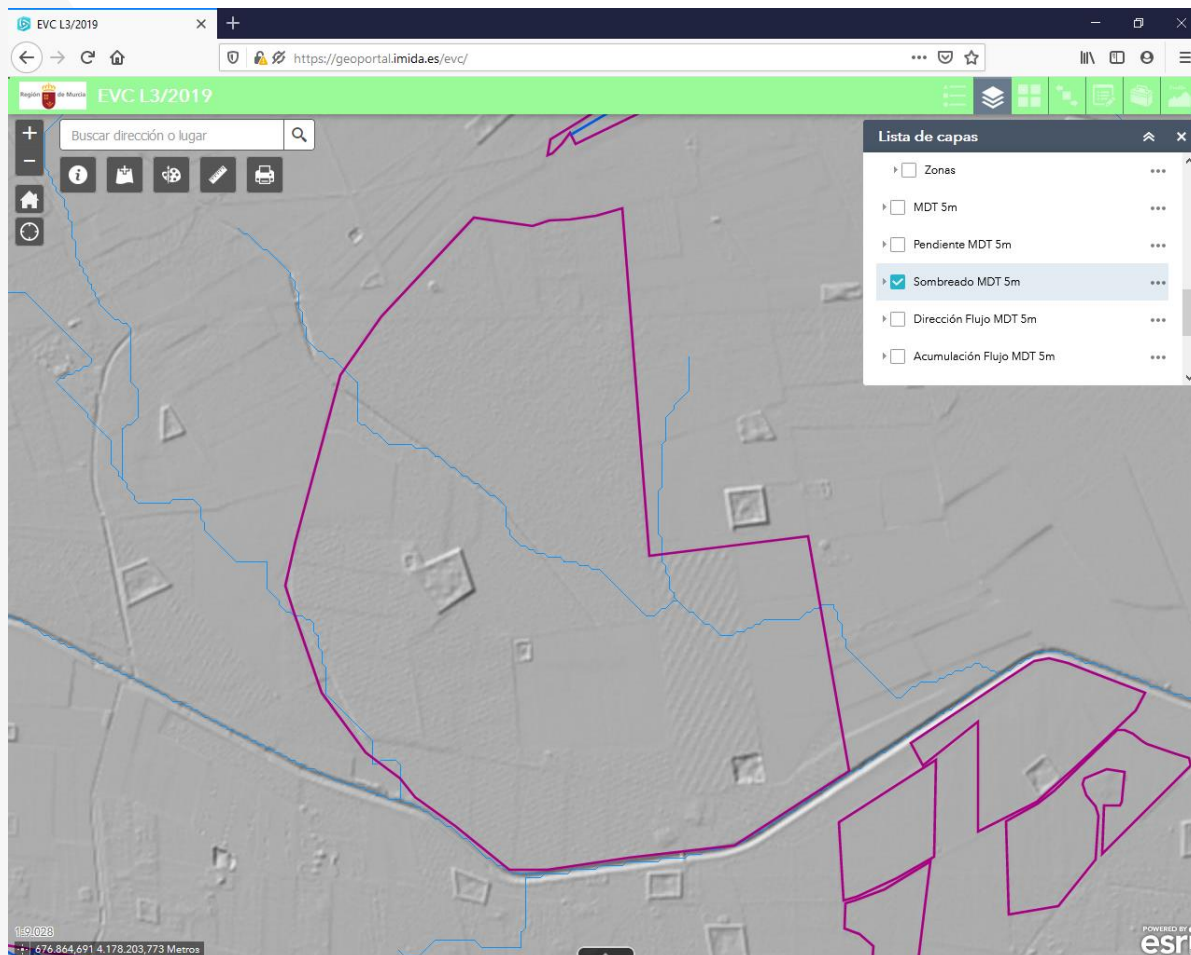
EVC L3/2019

https://geoportal.imida.es/evc/

Región de Murcia

EVC L3/2019

Buscar dirección o lugar

Lista de capas

Zonas

MDT 5m

Pendiente MDT 5m

Sombreado MDT 5m

Dirección Flujo MDT 5m

Acumulación Flujo MDT 5m

1:9.028

676.864,691 4.178.203,773 Metros

POWERED BY esri